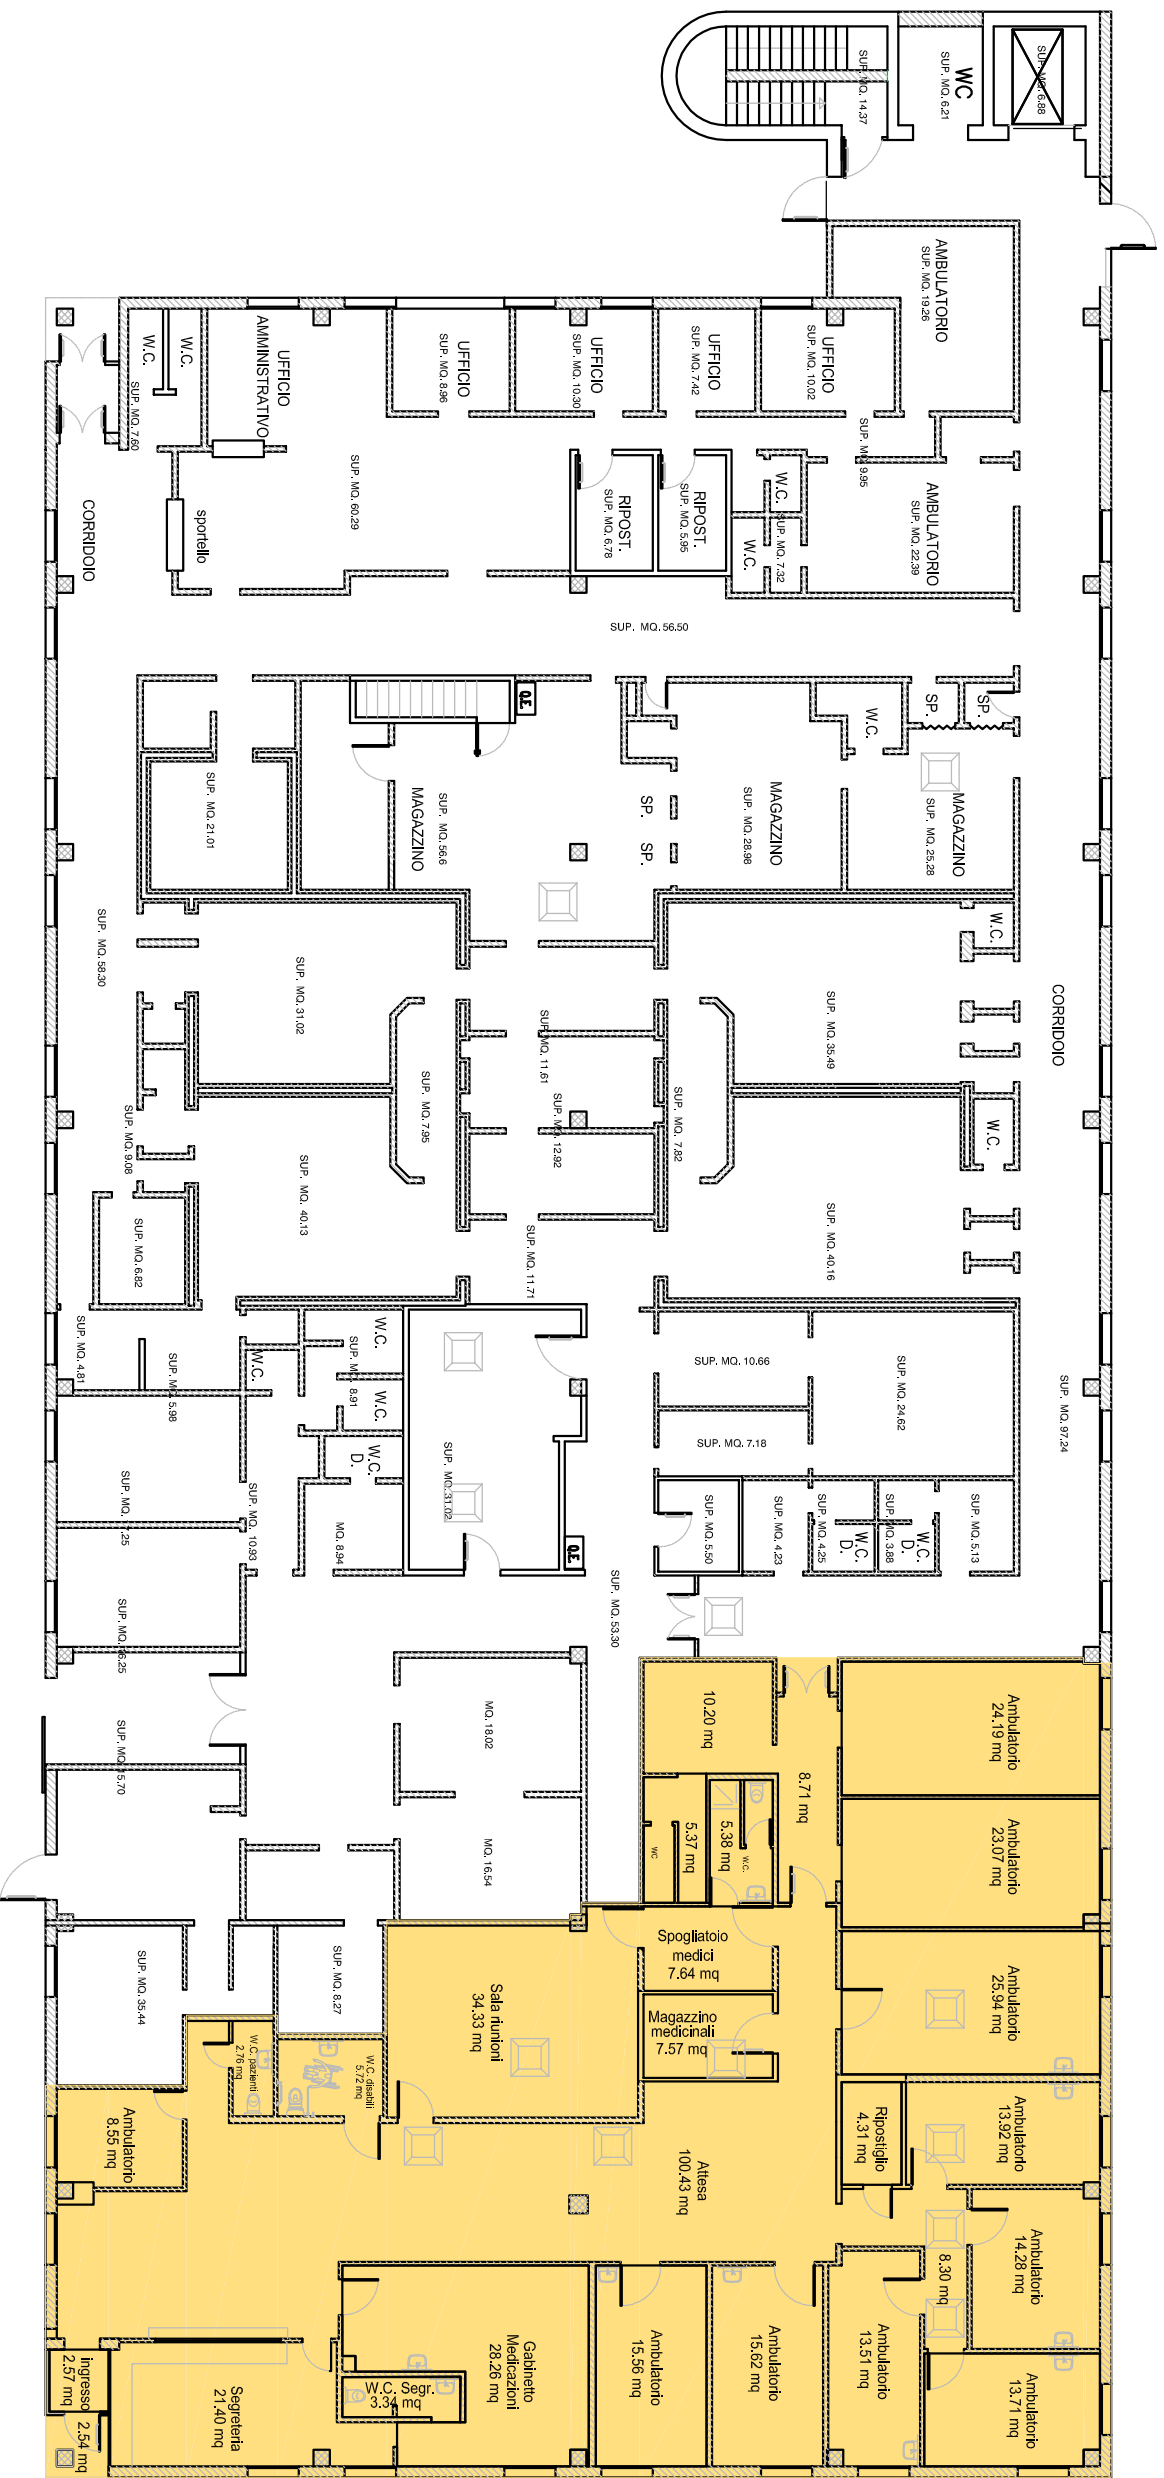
WC
SUP. MQ. 6.21
SUP. MQ. 6.88
SUP. MQ. 14.37
AMBULATORIO
SUP. MQ. 19.26
UFFICIO
SUP. MQ. 10.02
UFFICIO
SUP. MQ. 7.42
UFFICIO
SUP. MQ. 10.30
UFFICIO
SUP. MQ. 8.96
UFFICIO AMMINISTRATIVO
W.C.
W.C.
SUP. MQ. 7.60
CORRIDOIO
sportello
SUP. MQ. 60.29
RIPOST.
SUP. MQ. 6.78
RIPOST.
SUP. MQ. 5.95
W.C.
W.C.
SUP. MQ. 7.32
SUP. MQ. 9.95
AMBULATORIO
SUP. MQ. 22.39
SUP. MQ. 56.50
SUP. MQ. 21.01
MAGAZZINO
SUP. MQ. 56.6
SP.
SP.
MAGAZZINO
SUP. MQ. 28.98
W.C.
SP.
SP.
MAGAZZINO
SUP. MQ. 25.28
W.C.
SUP. MQ. 58.30
SUP. MQ. 31.02
SUP. MQ. 11.61
SUP. MQ. 35.49
CORRIDOIO
SUP. MQ. 7.95
SUP. MQ. 12.92
SUP. MQ. 7.82
W.C.
SUP. MQ. 9.08
SUP. MQ. 40.13
SUP. MQ. 40.16
SUP. MQ. 6.82
SUP. MQ. 11.71
SUP. MQ. 4.81
SUP. MQ. 5.98
W.C.
W.C.
SUP. MQ. 8.91
W.C.
W.C. D.
SUP. MQ. 31.02
SUP. MQ. 10.66
SUP. MQ. 24.62
SUP. MQ. 97.24
SUP. MQ. 7.18
SUP. MQ. 7.25
SUP. MQ. 10.93
MQ. 8.94
SUP. MQ. 5.50
SUP. MQ. 4.23
SUP. MQ. 4.25
W.C. D.
SUP. MQ. 3.88
W.C. D.
SUP. MQ. 5.13
SUP. MQ. 6.25
SUP. MQ. 53.30
MQ. 18.02
10.20 mq
8.71 mq
Ambulatorio 24.19 mq
SUP. MQ. 5.70
MQ. 16.54
5.37 mq
WC
5.38 mq
W.C.
Ambulatorio 23.07 mq
SUP. MQ. 35.44
SUP. MQ. 8.27
Sala riunioni 34.33 mq
Spogliatoio medici 7.64 mq
Ambulatorio 25.94 mq
Magazzino medicinali 7.57 mq
W.C. pazienti 2.76 mq
W.C. disabili 5.72 mq
Ambulatorio 8.55 mq
Ripostiglio 4.31 mq
Ambulatorio 13.92 mq
Attesa 100.43 mq
8.30 mq
Ambulatorio 14.28 mq
Gabinetto Medicazioni 28.26 mq
Ambulatorio 15.56 mq
Ambulatorio 15.62 mq
Ambulatorio 13.51 mq
Ambulatorio 13.71 mq
ingresso 2.57 mq
2.54 mq
Segreteria 21.40 mq
W.C. Segr. 3.34 mq